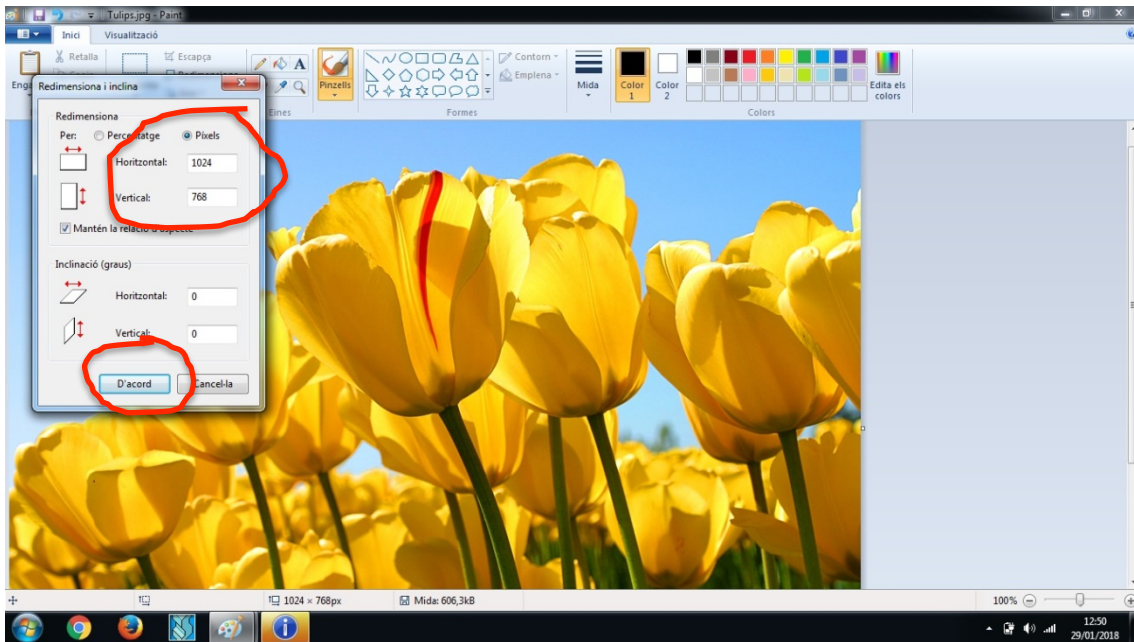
Tulips.jpg - Paint

Inici
Visualització

Retalla
Escapça
Redimensiona
Enga

Eines
Pinzells
Contorn
Emplena
Formes
Mida
Color 1
Color 2
Edita els colors
Colors

Redimensiona i inclina

Redimensiona
Per: Percentatge Píxels
Horitzontal: 1024
Vertical: 768
Mantén la relació d'aspecte

Inclinació (graus)
Horitzontal: 0
Vertical: 0

D'acord
Cancel·la

1024 × 768px
Mida: 606,3kB
100%
12:50
29/01/2018